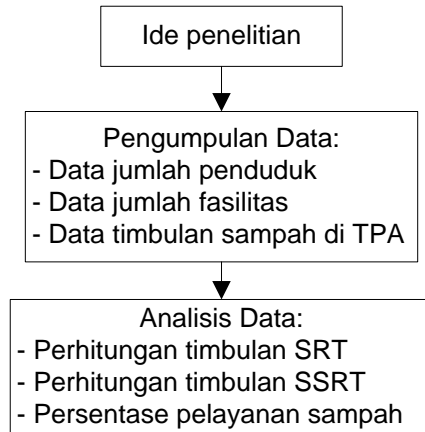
Ide penelitian

Pengumpulan Data:
- Data jumlah penduduk
- Data jumlah fasilitas
- Data timbulan sampah di TPA

Analisis Data:
- Perhitungan timbulan SRT
- Perhitungan timbulan SSRT
- Persentase pelayanan sampah